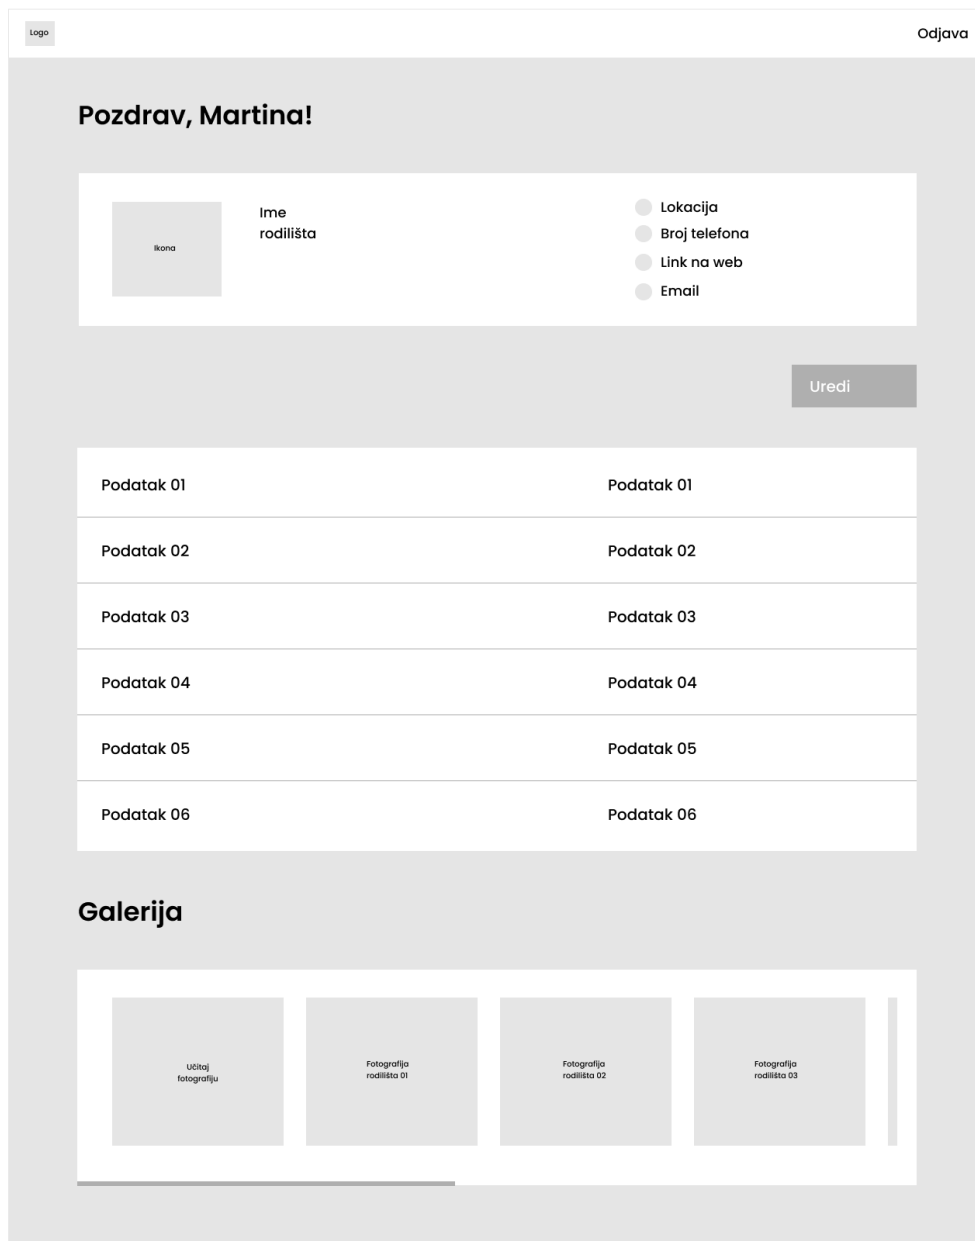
Logo

Odjava

Pozdrav, Martina!

Ikona

Ime rodilišta

Lokacija
Broj telefona
Link na web
Email

Uredi

| | |
|---|---|
| Podatak 01 | Podatak 01 |
| Podatak 02 | Podatak 02 |
| Podatak 03 | Podatak 03 |
| Podatak 04 | Podatak 04 |
| Podatak 05 | Podatak 05 |
| Podatak 06 | Podatak 06 |

Galerija

Učitaj fotografiju

Fotografija rodilišta 01

Fotografija rodilišta 02

Fotografija rodilišta 03